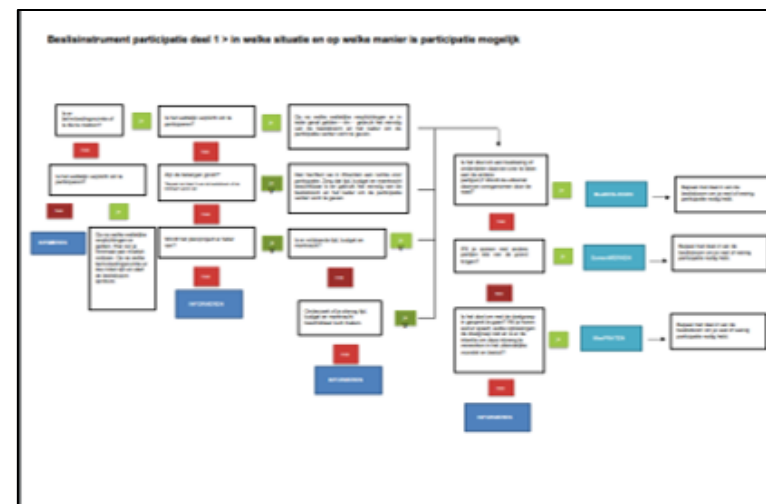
Beslisinstrument participatie deel 1 > in welke situatie en op welke manier is participatie mogelijk

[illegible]

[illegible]

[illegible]

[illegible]

Nee

Is er ruimte voor participatie?

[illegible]

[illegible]

Nee

Ja

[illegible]

INFORMEREN

Ja

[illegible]

Nee

Ja

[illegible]

Ja

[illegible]

Nee

INFORMEREN

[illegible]

Nee

INFORMEREN

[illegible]

Ja

Nee

MEEWERKEN

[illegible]

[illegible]

Ja

SAMENWERKEN

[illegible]

Nee

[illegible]

Ja

MEEWETEN

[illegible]

Nee

INFORMEREN